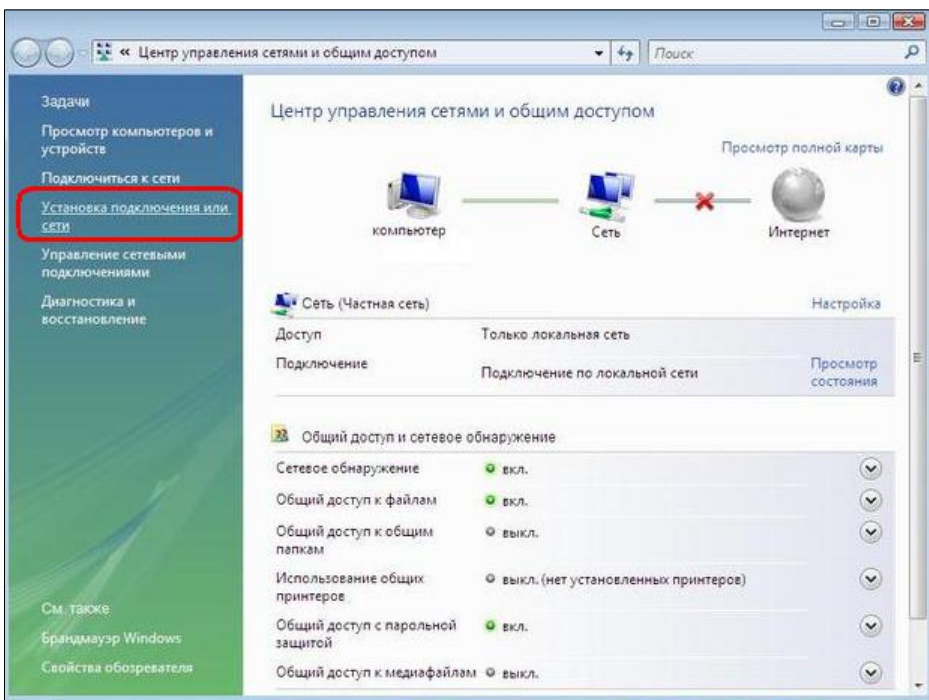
« Центр управления сетями и общим доступом

Поиск

Задачи

Просмотр компьютеров и устройств

Подключиться к сети

Установка подключения или сети

Управление сетевыми подключениями

Диагностика и восстановление

См. также

Брандмауэр Windows

Свойства обозревателя

Центр управления сетями и общим доступом

Просмотр полной карты

компьютер

Сеть

Интернет

Сеть (Частная сеть)

Настройка

| | | |
|---|---|---|
| Доступ | Только локальная сеть | |
| Подключение | Подключение по локальной сети | Просмотр состояния |

Общий доступ и сетевое обнаружение

| | |
|---|---|
| Сетевое обнаружение | вкл. |
| Общий доступ к файлам | вкл. |
| Общий доступ к общим папкам | выкл. |
| Использование общих принтеров | выкл. (нет установленных принтеров) |
| Общий доступ с парольной защитой | вкл. |
| Общий доступ к медиафайлам | выкл. |